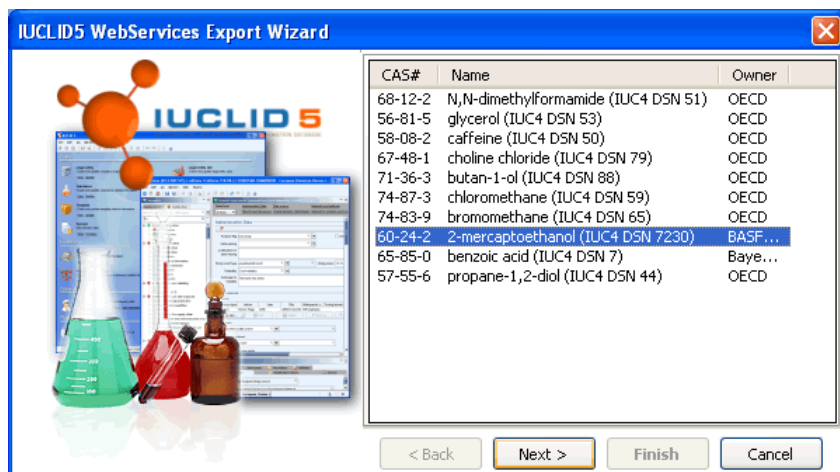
IUCLID5 WebServices Export Wizard

IUCLID 5

| CAS# | Name | Owner |
|---|---|---|
| 68-12-2 | N,N-dimethylformamide (IUC4 DSN 51) | OECD |
| 56-81-5 | glycerol (IUC4 DSN 53) | OECD |
| 58-08-2 | caffeine (IUC4 DSN 50) | OECD |
| 67-48-1 | choline chloride (IUC4 DSN 79) | OECD |
| 71-36-3 | butan-1-ol (IUC4 DSN 88) | OECD |
| 74-87-3 | chloromethane (IUC4 DSN 59) | OECD |
| 74-83-9 | bromomethane (IUC4 DSN 65) | OECD |
| 60-24-2 | 2-mercaptoethanol (IUC4 DSN 7230) | BASF... |
| 65-85-0 | benzoic acid (IUC4 DSN 7) | Baye... |
| 57-55-6 | propane-1,2-diol (IUC4 DSN 44) | OECD |

< Back
Next >
Finish
Cancel